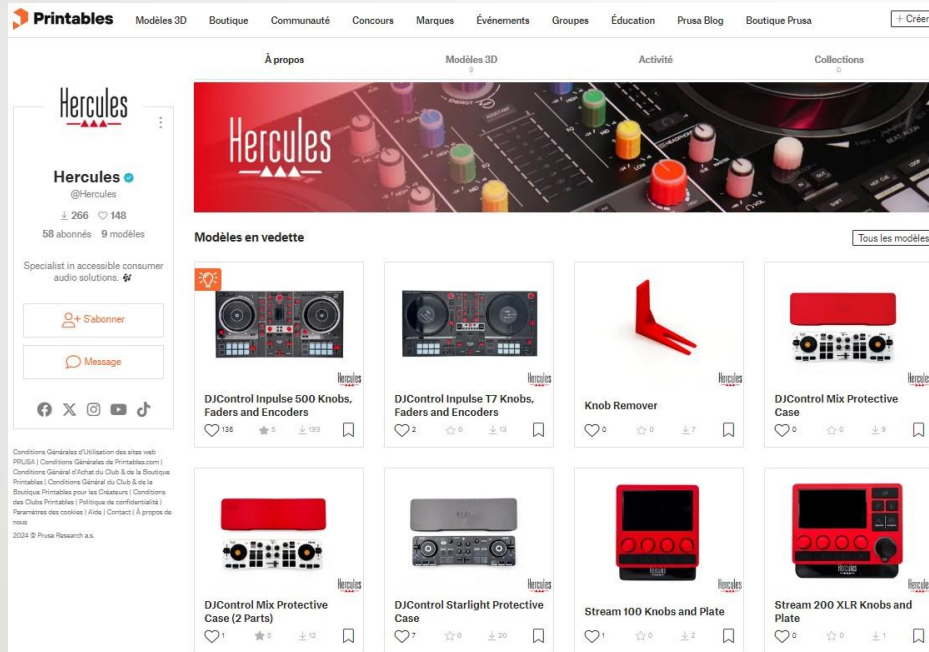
Printables Modèles 3D Boutique Communauté Concours Marques Événements Groupes Éducation Prusa Blog Boutique Prusa + Créer

À propos Modèles 3D 9 Activité Collections 0

Hercules

Hercules
@Hercules
266 148
58 abonnés 9 modèles

Specialist in accessible consumer audio solutions.

S'abonner

Message

Conditions Générales d'Utilisation des sites web PRUSA | Conditions Générales de Printables.com | Conditions Général d'Achat du Club & de la Boutique Printables | Conditions Général du Club & de la Boutique Printables pour les Créateurs | Conditions des Clubs Printables | Politique de confidentialité | Paramètres des cookies | Aide | Contact | À propos de nous
2024 © Prusa Research a.s.

Hercules

Modèles en vedette

Tous les modèles

Hercules
DJControl Inpulse 500 Knobs, Faders and Encoders
136 5 199

Hercules
DJControl Inpulse T7 Knobs, Faders and Encoders
2 0 13

Hercules
Knob Remover
0 0 7

Hercules
DJControl Mix Protective Case
0 0 9

Hercules
DJControl Mix Protective Case (2 Parts)
1 5 12

Hercules
DJControl Starlight Protective Case
7 0 20

Hercules
Stream 100 Knobs and Plate
1 0 2

Hercules
Stream 200 XLR Knobs and Plate
0 0 1